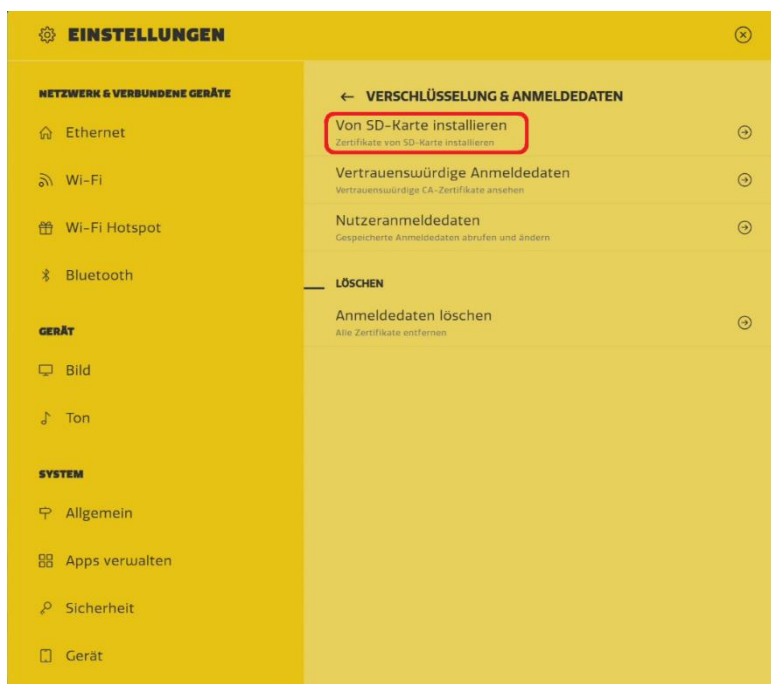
EINSTELLUNGEN

NETZWERK & VERBUNDENE GERÄTE

Ethernet

Wi-Fi

Wi-Fi Hotspot

Bluetooth

GERÄT

Bild

Ton

SYSTEM

Allgemein

Apps verwalten

Sicherheit

Gerät

← VERSCHLÜSSELUNG & ANMELDEDATEN

Von SD-Karte installieren
Zertifikate von SD-Karte installieren

Vertrauenswürdige Anmeldedaten
Vertrauenswürdige CA-Zertifikate ansehen

Nutzeranmeldedaten
Gespeicherte Anmeldedaten abrufen und ändern

LÖSCHEN

Anmeldedaten löschen
Alle Zertifikate entfernen